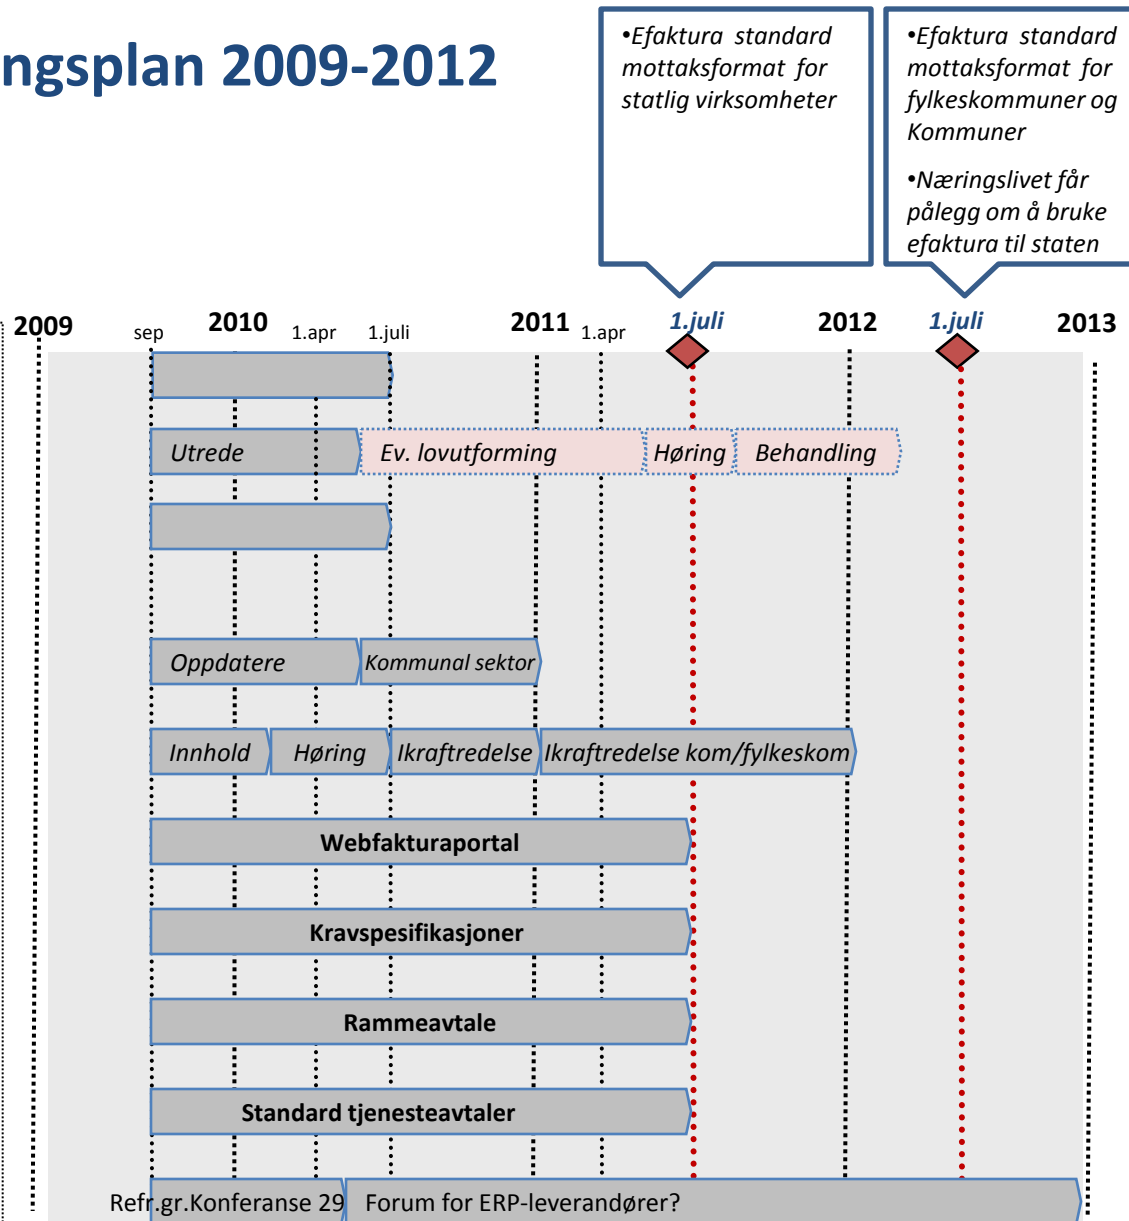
ngsplan 2009-2012

•Efaktura standard mottaksformat for statlig virksomheter

•Efaktura standard mottaksformat for fylkeskommuner og Kommuner

•Næringslivet får pålegg om å bruke efaktura til staten

2009 sep 2010 1.apr 1.juli 2011 1.apr 1.juli 2012 1.juli 2013

Utrede | Ev. lovutforming | Høring | Behandling

Oppdatere | Kommunal sektor

Innhold | Høring | Ikraftredelse | Ikraftredelse kom/fylkeskom

Webfakturaportal

Kravspesifikasjoner

Rammeavtale

Standard tjenesteavtaler

Refr.gr.Konferanse 29 | Forum for ERP-leverandører?